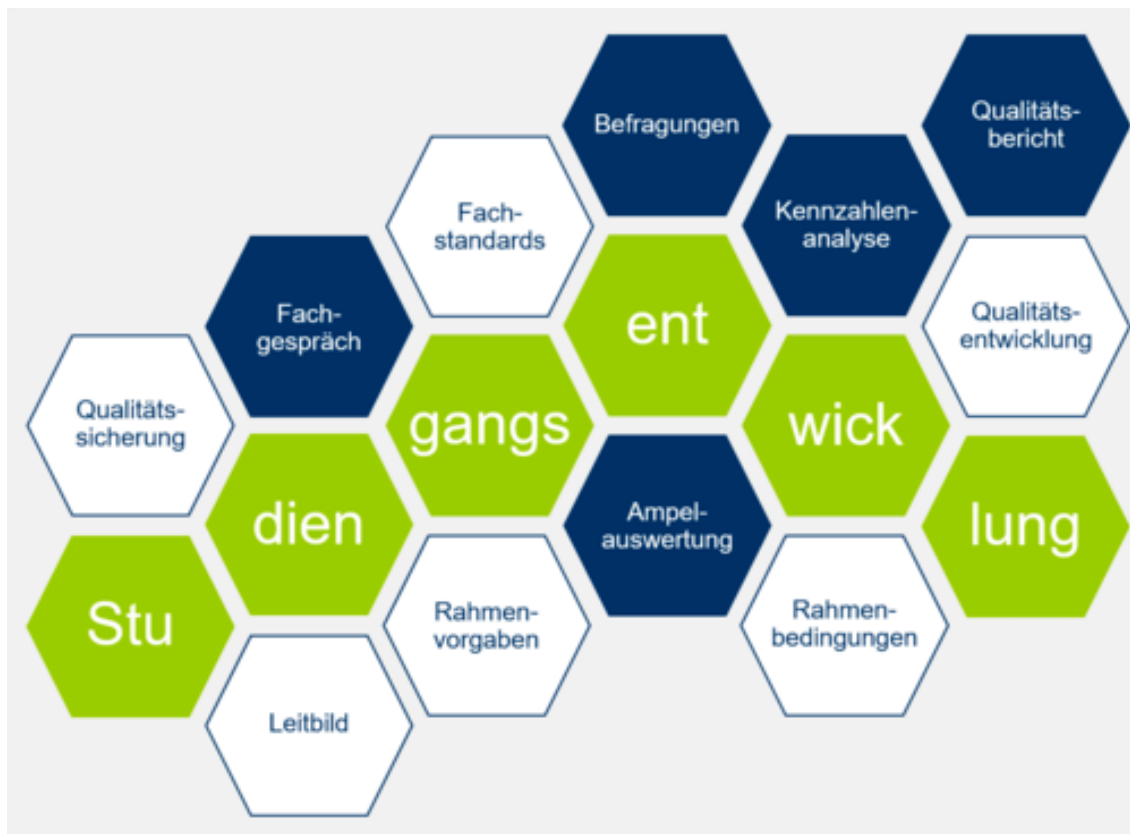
Befragungen

Qualitätsbericht

Fachstandards

Kennzahlenanalyse

Fachgespräch

ent

Qualitätsentwicklung

Qualitätssicherung

gangs

wick

dien

Ampelauswertung

lung

Stu

Rahmenvorgaben

Rahmenbedingungen

Leitbild